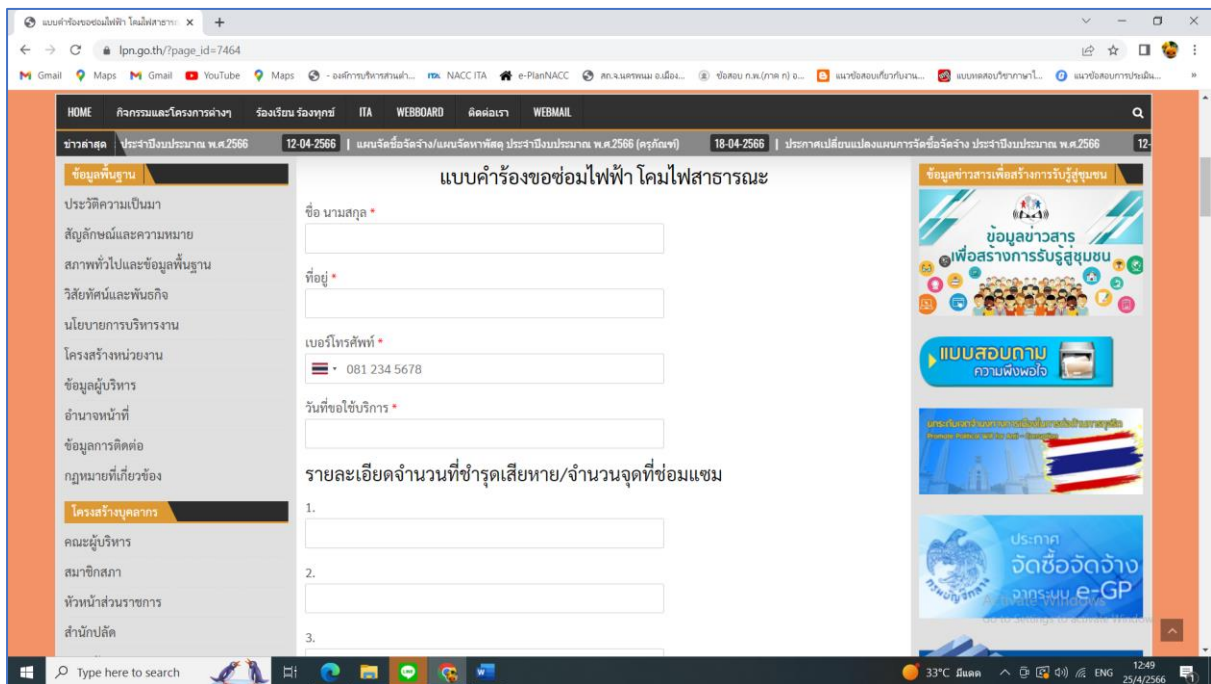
แบบคำร้องขอซ่อมไฟฟ้า โคมไฟสาธารณ ×  +

lpn.go.th/?page_id=7464

Gmail  Maps  Gmail  YouTube  Maps  - องค์การบริหารส่วนตำ...  NACC ITA  e-PlanNACC  สถ.จ.นครพนม อ.เมือง...  ข้อสอบ ก.พ.(ภาค ก) อ...  แนวข้อสอบเกี่ยวกับงาน...  แบบทดสอบวิชาภาษาไ...  แนวข้อสอบการประเมิน...

HOME  กิจกรรมและโครงการต่างๆ  ร้องเรียน ร้องทุกข์  ITA  WEBBOARD  ติดต่อเรา  WEBMAIL

ข่าวล่าสุด  ประจำปีงบประมาณ พ.ศ.2566  12-04-2566 | แผนจัดซื้อจัดจ้าง/แผนจัดหาพัสดุ ประจำปีงบประมาณ พ.ศ.2566 (ครุภัณฑ์)  18-04-2566 | ประกาศเปลี่ยนแปลงแผนการจัดซื้อจัดจ้าง ประจำปีงบประมาณ พ.ศ.2566  12-

ข้อมูลพื้นฐาน
ประวัติความเป็นมา
สัญลักษณ์และความหมาย
สภาพทั่วไปและข้อมูลพื้นฐาน
วิสัยทัศน์และพันธกิจ
นโยบายการบริหารงาน
โครงสร้างหน่วยงาน
ข้อมูลผู้บริหาร
อำนาจหน้าที่
ข้อมูลการติดต่อ
กฎหมายที่เกี่ยวข้อง

โครงสร้างบุคลากร
คณะผู้บริหาร
สมาชิกสภา
หัวหน้าส่วนราชการ
สำนักปลัด

แบบคำร้องขอซ่อมไฟฟ้า โคมไฟสาธารณะ

ชื่อ นามสกุล *

ที่อยู่ *

เบอร์โทรศัพท์ *
081 234 5678

วันที่ขอใช้บริการ *

รายละเอียดจำนวนที่ชำรุดเสียหาย/จำนวนจุดที่ซ่อมแซม

1.

2.

3.

ข้อมูลข่าวสารเพื่อสร้างการรับรู้สู่ชุมชน
ข้อมูลข่าวสาร เพื่อสร้างการรับรู้สู่ชุมชน
แบบสอบถาม ความพึงพอใจ
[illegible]
ประกาศ จัดซื้อจัดจ้าง จากระบบ e-GP
Activate Windows
Go to Settings to activate Windows.

Type here to search
33°C มีแดด  ENG  12:49 25/4/2566